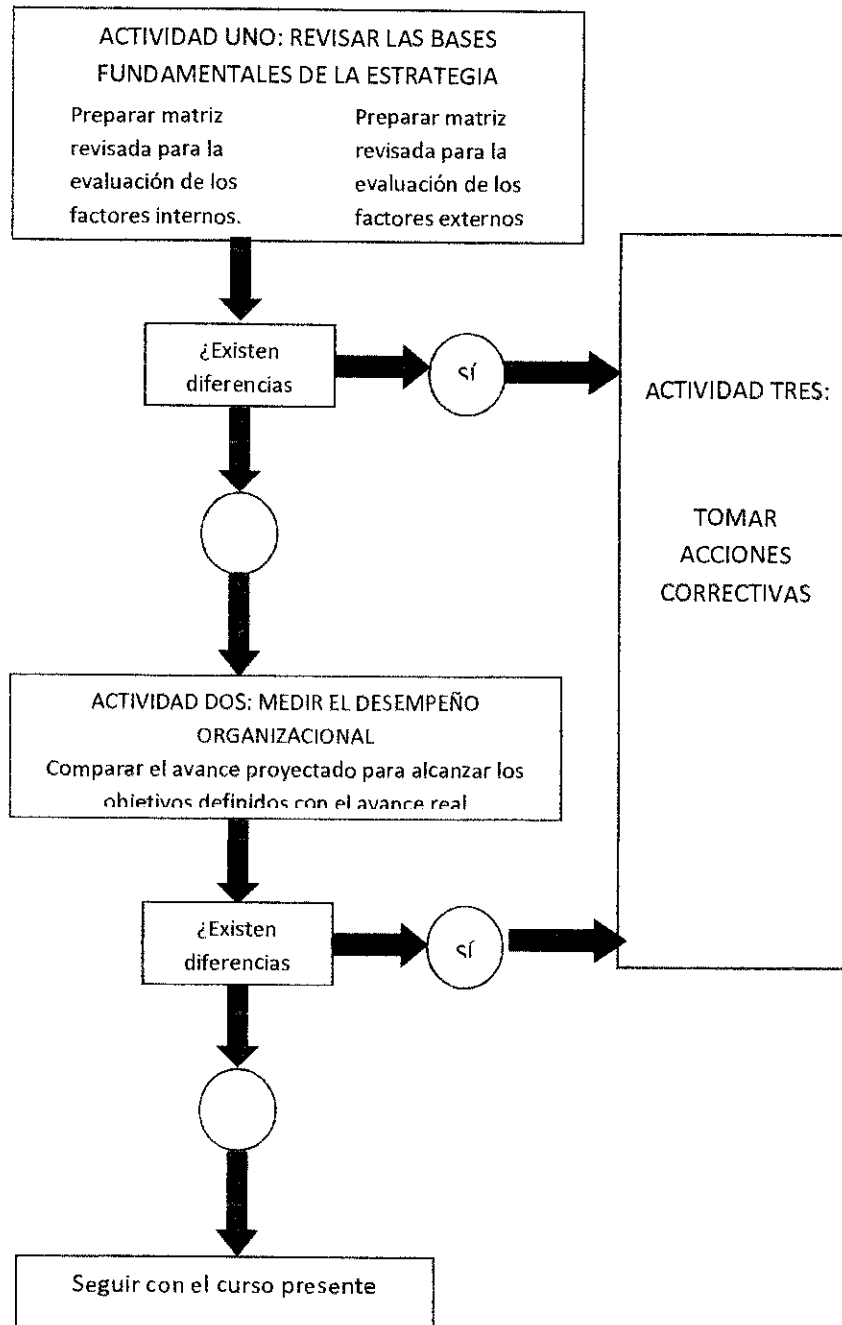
ACTIVIDAD UNO: REVISAR LAS BASES FUNDAMENTALES DE LA ESTRATEGIA

Preparar matriz revisada para la evaluación de los factores internos.

Preparar matriz revisada para la evaluación de los factores externos

¿Existen diferencias

SÍ

ACTIVIDAD TRES:

TOMAR ACCIONES CORRECTIVAS

ACTIVIDAD DOS: MEDIR EL DESEMPEÑO ORGANIZACIONAL

Comparar el avance proyectado para alcanzar los objetivos definidos con el avance real

¿Existen diferencias

SÍ

Seguir con el curso presente